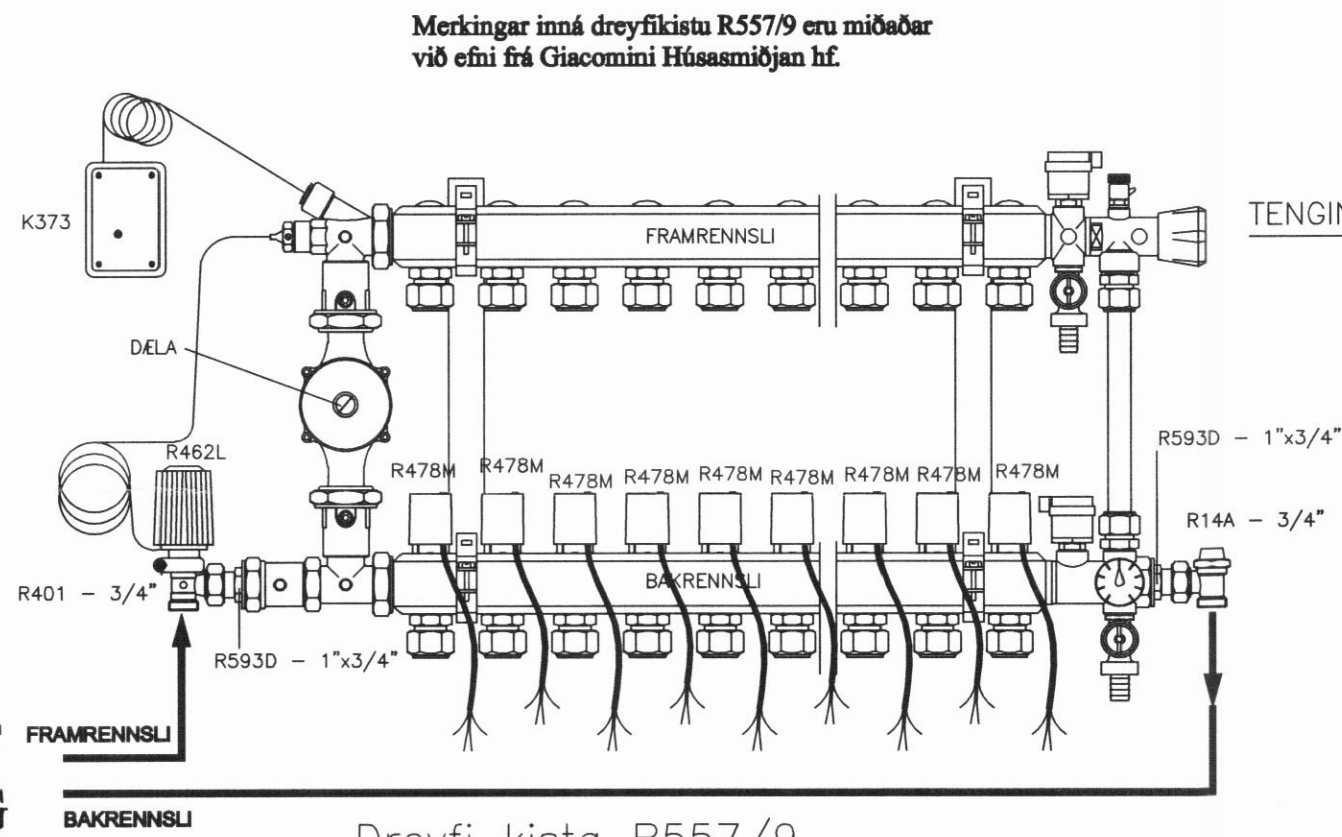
Merkingar inná dreyfikistu R557/9 eru miðaðar við efni frá Giacomini Húsasmiðjan hf.

K373

TENGIN

FRAMRENNSLI

DÆLA

R462L

R593D – 1"x3/4"

R478M R478M R478M R478M R478M R478M R478M R478M R478M

R14A – 3/4"

R401 – 3/4"

BAKRENNSLI

R593D – 1"x3/4"

FRAMRENNSLI

BAKRENNSLI

Dreyfi kista R557/9